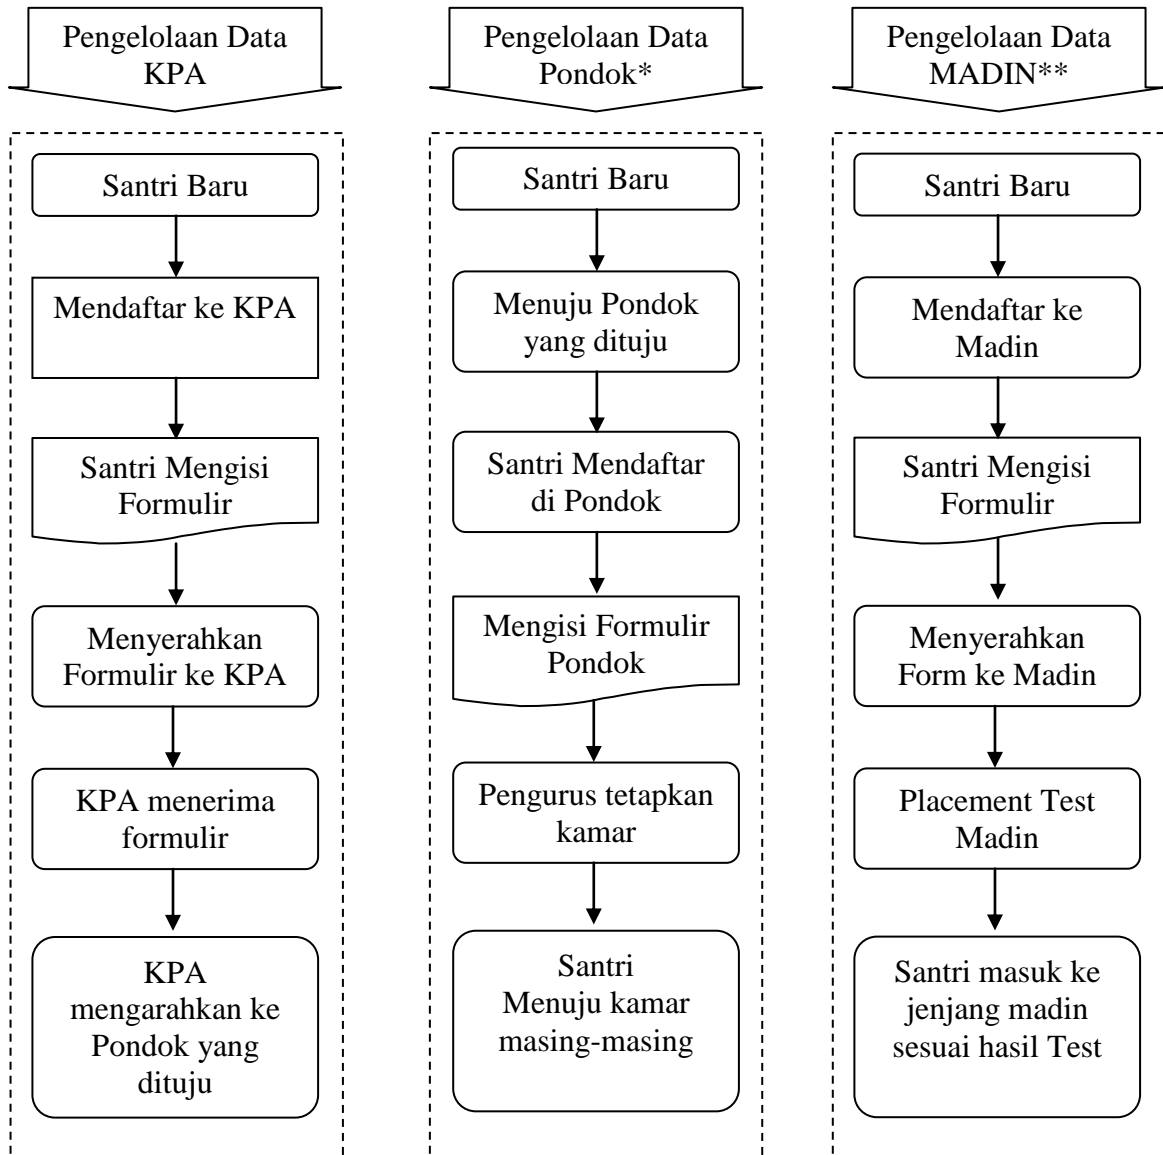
Pengelolaan Data KPA

Santri Baru

Mendaftar ke KPA

Santri Mengisi Formulir

Menyerahkan Formulir ke KPA

KPA menerima formulir

KPA mengarahkan ke Pondok yang dituju

Pengelolaan Data Pondok*

Santri Baru

Menuju Pondok yang dituju

Santri Mendaftar di Pondok

Mengisi Formulir Pondok

Pengurus tetapkan kamar

Santri Menuju kamar masing-masing

Pengelolaan Data MADIN**

Santri Baru

Mendaftar ke Madin

Santri Mengisi Formulir

Menyerahkan Form ke Madin

Placement Test Madin

Santri masuk ke jenjang madin sesuai hasil Test